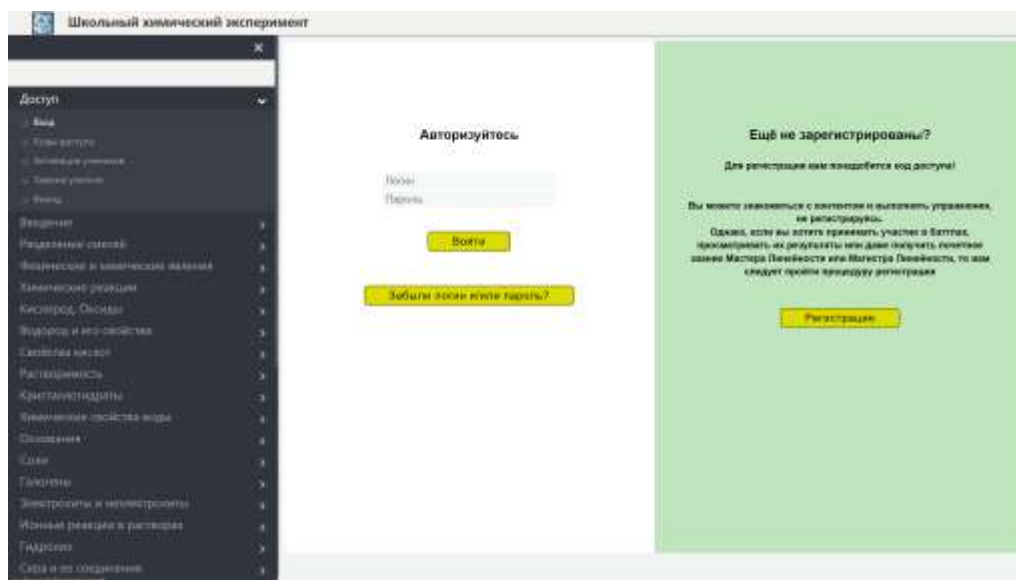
Школьный химический эксперимент

×

Доступ
Вход
Ключ доступа
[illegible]
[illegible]
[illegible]
Введение
Разделение смесей
Физические и химические явления
Химические реакции
Кислород. Оксиды
Водород и его свойства
Свойства кислот
Растворимость
Кристаллогидраты
Химические свойства воды
Основания
Соли
Галогены
Электролиты и неэлектролиты
Ионные реакции в растворах
Гидролиз
Сера и ее соединения

Авторизуйтесь

Логин
Пароль

Войти

Забыли логин и/или пароль?

Ещё не зарегистрированы?

Для регистрации вам понадобится код доступа!

Вы можете знакомиться с контентом и выполнять упражнения, не регистрируясь.
Однако, если вы хотите принимать участие в баттлах, просматривать их результаты или даже получить почетное звание Мастера Ленивости или Магистра Ленивости, то вам следует пройти процедуру регистрации

Регистрация